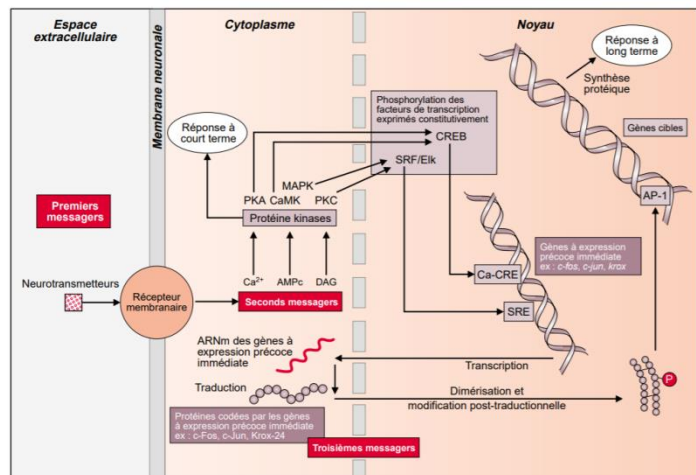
Espace extracellulaire

Membrane neuronale

Cytoplasme

Noyau

Réponse à long terme

Synthèse protéique

Phosphorylation des facteurs de transcription exprimés constitutivement

CREB

Gènes cibles

Réponse à court terme

SRF/Elk

MAPK

PKA CaMK PKC

Protéine kinases

AP-1

Premiers messagers

Gènes à expression précoce immédiate ex : c-fos, c-jun, krox

Neurotransmetteurs

Récepteur membranaire

$Ca^{2+}$

AMPc

DAG

Seconds messagers

Ca-CRE

SRE

ARNm des gènes à expression précoce immédiate

Transcription

Traduction

Dimérisation et modification post-traductionnelle

P

Protéines codées par les gènes à expression précoce immédiate ex : c-Fos, c-Jun, Krox-24

Troisièmes messagers